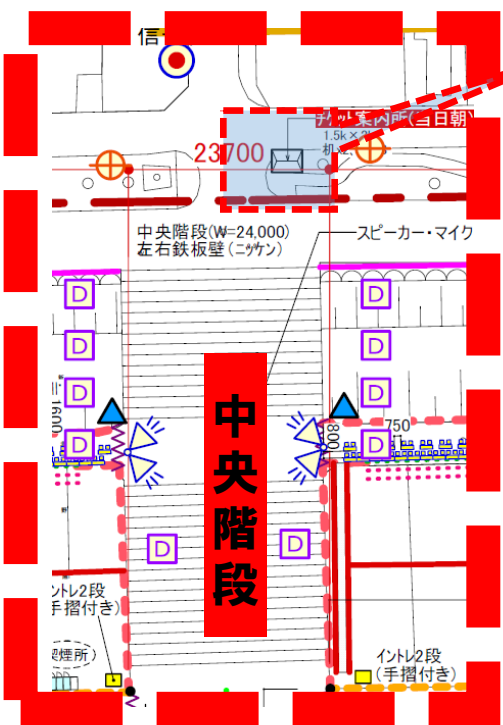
信

チケット案内所(当日朝)
1.5k × 2
机

23700

中央階段(W=24,000)
左右鉄板壁(ニッケン)

スピーカー・マイク

D
D
D
D
D
D
D
D
D
D

1600

800

750

中央階段

イントレ2段
(手摺付き)

喫煙所

イントレ2段
(手摺付き)